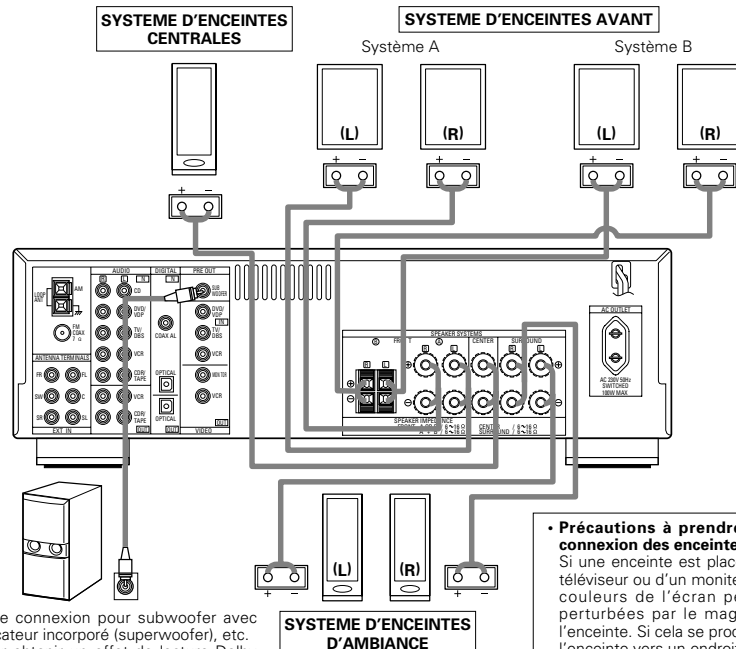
SYSTEME D'ENCEINTES CENTRALES

SYSTEME D'ENCEINTES AVANT

Système A

Système B

(L)

(R)

(L)

(R)

+ −

+ −

+ −

+ −

+ −

AUDIO

DIGITAL

PRE OUT

AM

LOOP ANT

FM COAX 75 Ω

ANTENNA TERMINALS

FR

FL

SW

C

SR

SL

EXT. IN

CD

DVD/VDP

TV/DBS

VCR

CDR/TAPE

VCR

CDR/TAPE

SUB WOOFER

COAXIAL

OPTICAL

OPTICAL

DVD/VDP

TV/DBS

VCR

MONITOR

VCR

VIDEO

SPEAKER SYSTEMS

FRONT

B

A

CENTER

SURROUND

SPEAKER IMPEDANCE

AC OUTLET

AC 230V 50Hz SWITCHED 100W MAX

(L)

(R)

+ −

+ −

SYSTEME D'ENCEINTES D'AMBIANCE

e connexion pour subwoofer avec cateur incorporé (superwoofer), etc. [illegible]

• Précautions à prendre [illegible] connexion des enceinte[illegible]
Si une enceinte est plac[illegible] téléviseur ou d'un monite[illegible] couleurs de l'écran p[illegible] perturbées par le mag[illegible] l'enceinte. Si cela se prod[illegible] l'enceinte vers un endroit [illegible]